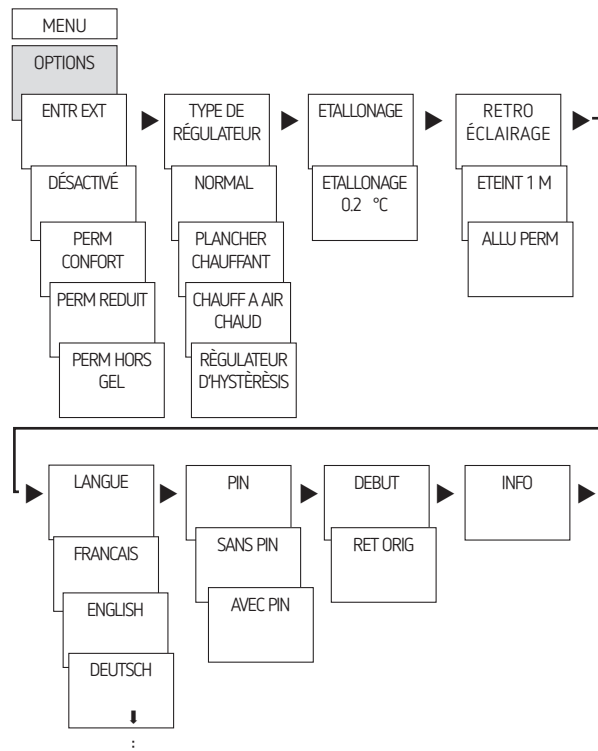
MENU

OPTIONS

ENTR EXT

DÉSACTIVÉ

PERM CONFORT

PERM REDUIT

PERM HORS GEL

TYPE DE RÉGULATEUR

NORMAL

PLANCHER CHAUFFANT

CHAUFF A AIR CHAUD

RÈGULATEUR D'HYSTÈRÈSIS

ETALLONAGE

ETALLONAGE 0.2 °C

RETRO ÉCLAIRAGE

ETEINT 1 M

ALLU PERM

LANGUE

FRANCAIS

ENGLISH

DEUTSCH

PIN

SANS PIN

AVEC PIN

DEBUT

RET ORIG

INFO